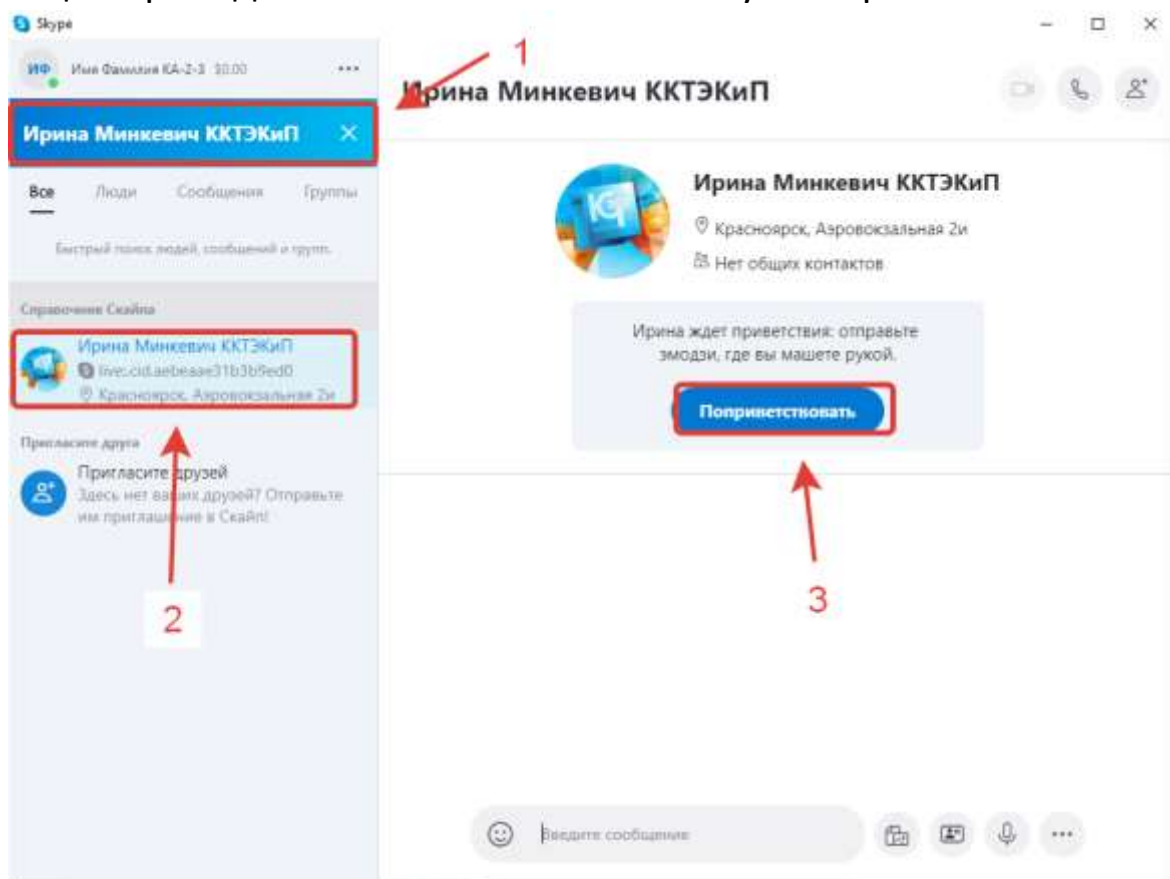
Skype

ИФ Имя Фамилия КА-2-3 $0.00 ...

Ирина Минкевич ККТЭКиП ×

Все Люди Сообщения Группы

Быстрый поиск людей, сообщений и групп.

Справочник Скайпа

Ирина Минкевич ККТЭКиП
live:.cid.aebeaae31b3b9ed0
Красноярск, Аэровокзальная 2и

Пригласите друга

Пригласите друзей
Здесь нет ваших друзей? Отправьте им приглашение в Скайп!

2

1

Ирина Минкевич ККТЭКиП

Ирина Минкевич ККТЭКиП
Красноярск, Аэровокзальная 2и
Нет общих контактов

Ирина ждет приветствия: отправьте эмодзи, где вы машете рукой.

Поприветствовать

3

Введите сообщение

...